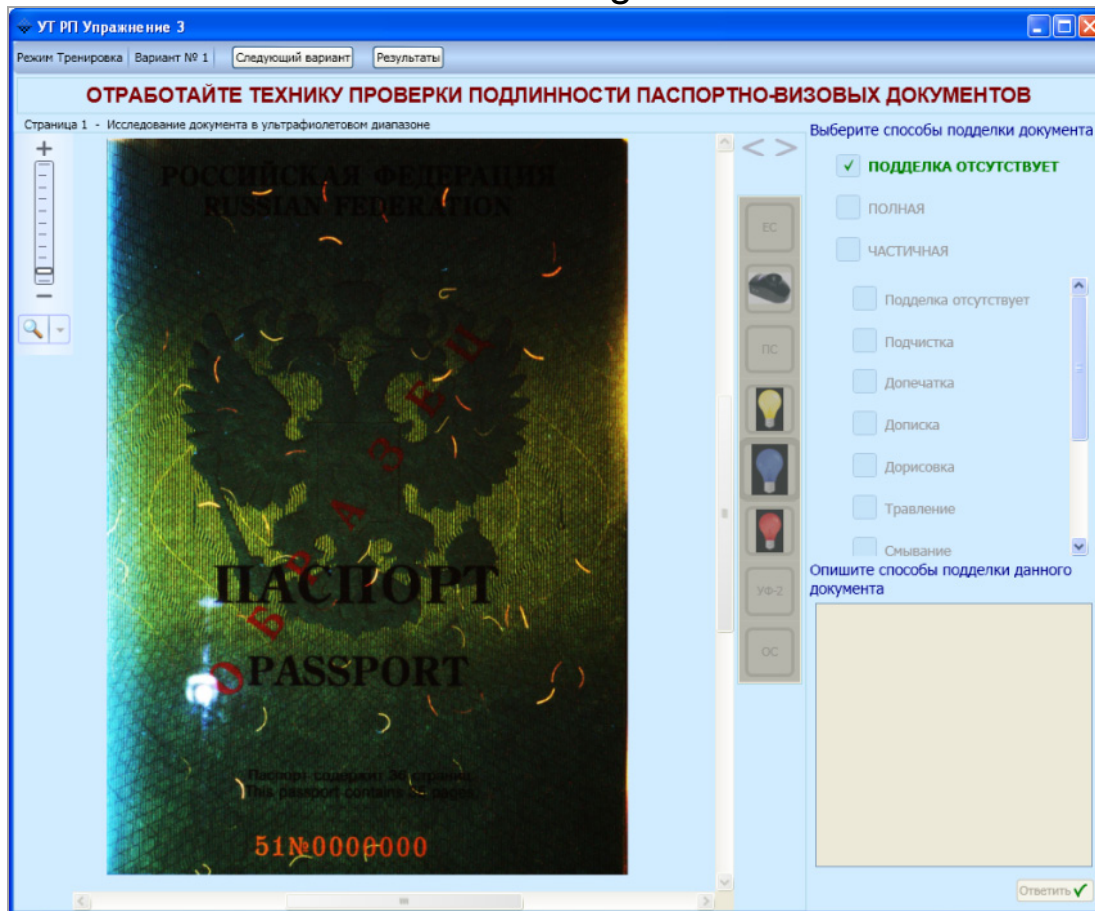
УТ РП Упражнение 3

Режим Тренировка | Вариант № 1 | Следующий вариант | Результаты

ОТРАБОТАЙТЕ ТЕХНИКУ ПРОВЕРКИ ПОДЛИННОСТИ ПАСПОРТНО-ВИЗОВЫХ ДОКУМЕНТОВ

Страница 1 - Исследование документа в ультрафиолетовом диапазоне

+

−

РОССИЙСКАЯ ФЕДЕРАЦИЯ
RUSSIAN FEDERATION

ОБРАЗЕЦ

ПАСПОРТ
PASSPORT

Паспорт содержит 36 страниц
This passport contains 36 pages

51№0000000

< >

ЕС

ПС

УФ-2

ОС

Выберите способы подделки документа

✓ ПОДДЕЛКА ОТСУТСТВУЕТ

ПОЛНАЯ

ЧАСТИЧНАЯ

Подделка отсутствует

Подчистка

Допечатка

Дописка

Дорисовка

Травление

Смывание

Опишите способы подделки данного документа

Ответить ✓